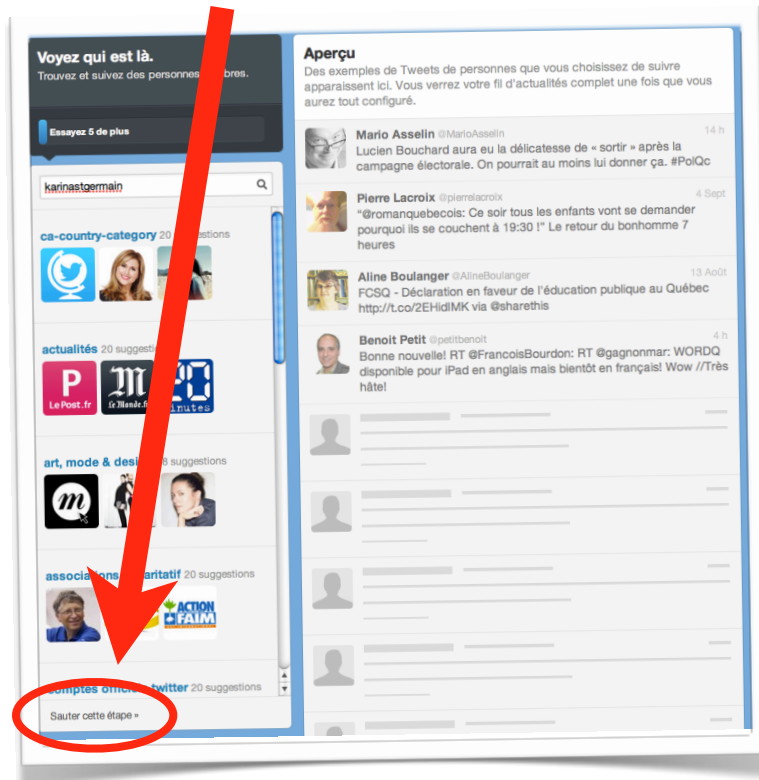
Voyez qui est là.
Trouvez et suivez des personnes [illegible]bres.

Essayez 5 de plus

karinastgermain

ca-country-category 20 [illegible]ggestions

actualités 20 suggestio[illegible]

P
Le Post.fr
M
Le Monde.fr
20
minutes

art, mode & desi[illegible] 8 suggestions

m

associations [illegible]aritatif 20 suggestions

ACTION FAIM

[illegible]omptes offi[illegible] twitter 20 suggestions

Sauter cette étape »

Aperçu
Des exemples de Tweets de personnes que vous choisissez de suivre apparaissent ici. Vous verrez votre fil d'actualités complet une fois que vous aurez tout configuré.

Mario Asselin @MarioAsselin 14 h
Lucien Bouchard aura eu la délicatesse de « sortir » après la campagne électorale. On pourrait au moins lui donner ça. #PolQc

Pierre Lacroix @pierrelacroix 4 Sept
"@romanquebecois: Ce soir tous les enfants vont se demander pourquoi ils se couchent à 19:30 !" Le retour du bonhomme 7 heures

Aline Boulanger @AlineBoulanger 13 Août
FCSQ - Déclaration en faveur de l'éducation publique au Québec http://t.co/2EHidIMK via @sharethis

Benoit Petit @petitbenoit 4 h
Bonne nouvelle! RT @FrancoisBourdon: RT @gagnonmar: WORDQ disponible pour iPad en anglais mais bientôt en français! Wow //Très hâte!